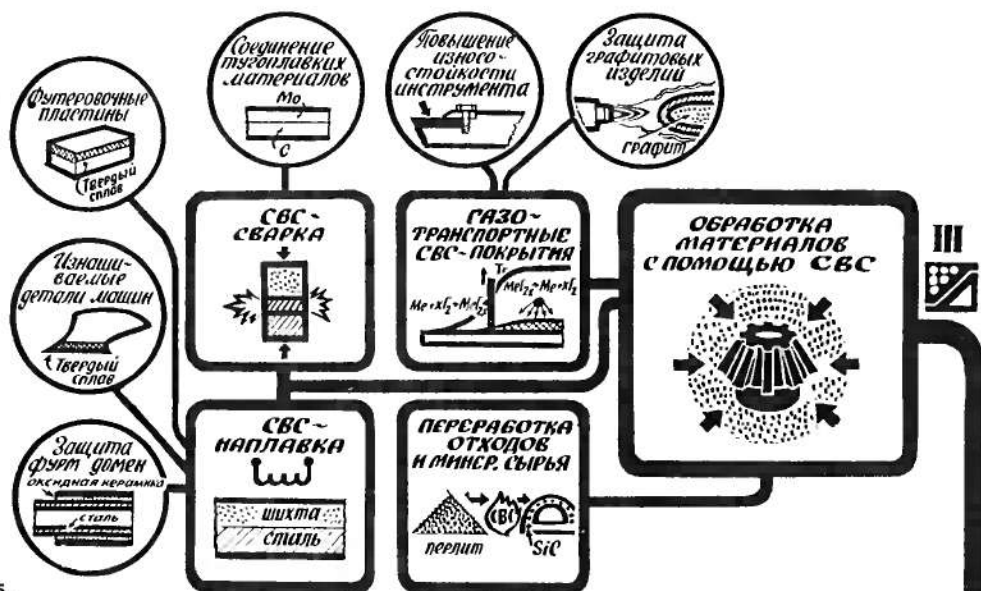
Соединение тугоплавких материалов

Mo

C

Повышение износостойкости инструмента

Защита графитовых изделий

графит

Футеровочные пластины

Твердый сплав

СВС-СВАРКА

ГАЗОТРАНСПОРТНЫЕ СВС-ПОКРЫТИЯ

$T_1$

$Me + xI_2 \rightarrow MeI_{2x}$

$MeI_{2x} \rightarrow Me + xI_2$

ОБРАБОТКА МАТЕРИАЛОВ С ПОМОЩЬЮ СВС

III

Изнашиваемые детали машин

Твердый сплав

Защита фурм домен

оксидная керамика

сталь

СВС-НАПЛАВКА

шихта

сталь

ПЕРЕРАБОТКА ОТХОДОВ И МИНЕР. СЫРЬЯ

СВС

перлит

SiC